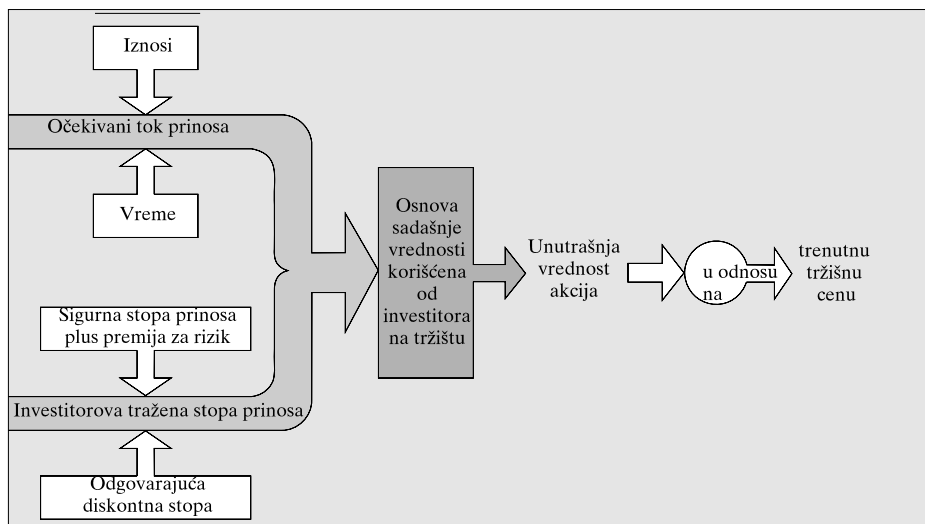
Iznosi

Očekivani tok prinosa

Vreme

Sigurna stopa prinosa plus premija za rizik

Investitorova tražena stopa prinosa

Odgovarajuća diskontna stopa

Osnova sadašnje vrednosti korišćena od investitora na tržištu

Unutrašnja vrednost akcija

u odnosu na

trenutnu tržišnu cenu